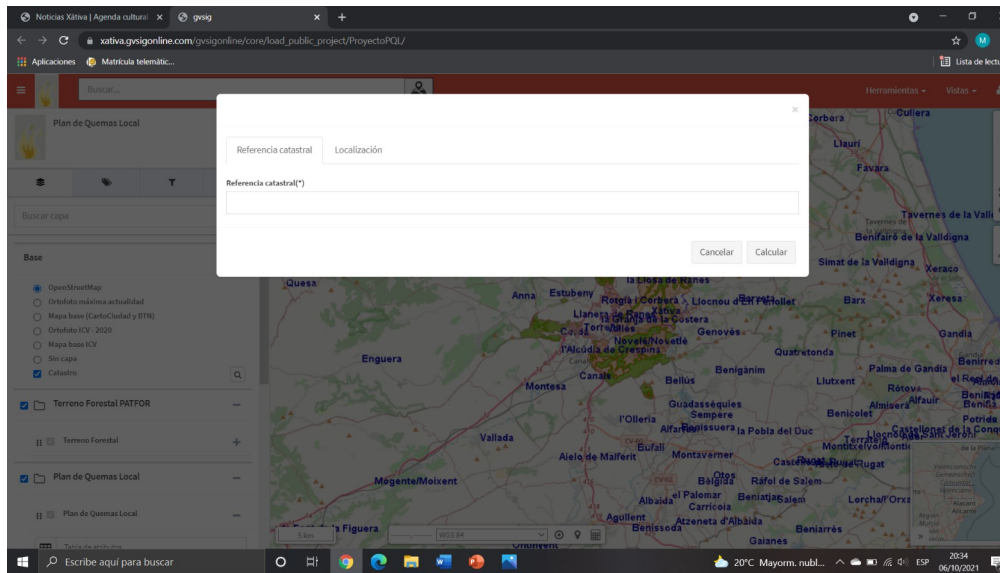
Noticias Xàtiva | Agenda cultural ×
gvsig ×
+
xativa.gvsigonline.com/gvsigonline/core/load_public_project/ProyectoPQL/
Aplicaciones
Matrícula telemàtic...
Lista de lectu
Buscar...
Herramientas ▾
Vistas ▾
Plan de Quemas Local
Buscar capa
Base
OpenStreetMap
Ortofoto máxima actualidad
Mapa base (CartoCiudad y BTN)
Ortofoto ICV · 2020
Mapa base ICV
Sin capa
Catastro
Terreno Forestal PATFOR
Terreno Forestal
Plan de Quemas Local
Plan de Quemas Local
Tabla de atributos

×
Referencia catastral
Localización
Referencia catastral(*)
Cancelar
Calcular

Corbera
Cullera
Llauri
Favara
Tavernes de la Valld
Benifairó de la Valldigna
Simat de la Valldigna
Xeraco
Quesa
Anna
Estubeny
La Llosa de Ranes
Rotglà i Corberà
Llocnou d'En Fenollet
Barx
Xeresa
Llanera de Ranes
Xàtiva
La Granja de la Costera
Torrella
Genovés
Cotes
Novelé/Novetlè
Pinet
Gandia
L'Alcúdia de Crespins
Quatretonda
Enguera
Canals
Benigànim
Palma de Gandia
Bellús
Llutxent
Ròtova
Montesa
Guadasséquies
Almiserà
Alfauir
Sempere
Benicolet
l'Olleria
Alfarrasí
Benissuera
la Pobla del Duc
Vallada
Bufali
Aielo de Malferit
Montaverner
Castelló de Rugat
Rugat
Bèlgida
Otos
Ràfol de Salem
Mogente/Moixent
Albaida
el Palomar
Beniatjar
Salem
Lorcha/l'Orxa
Carrícola
Agullent
Atzeneta d'Albaida
Benissoda
Beniarrés
la Figuera
Gaianes
5 km
WGS 84
Escribe aquí para buscar
20°C Mayorm. nubl...
ESP
20:34
06/10/2021